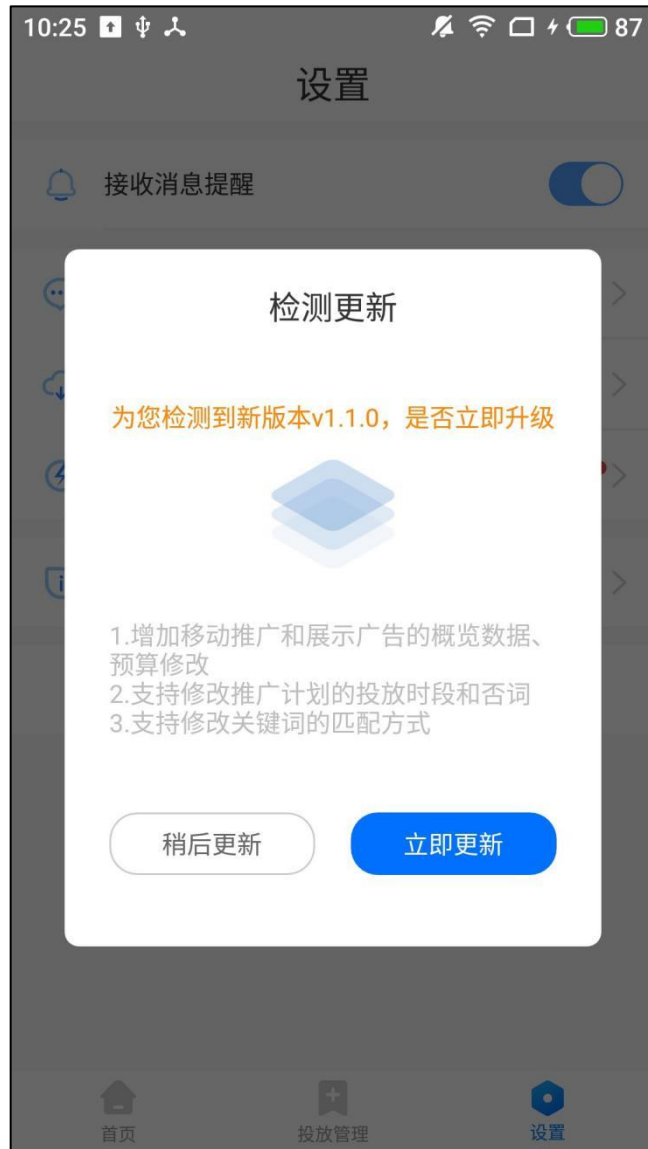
10:25 87

设置

接收消息提醒

检测更新

为您检测到新版本v1.1.0，是否立即升级

1.增加移动推广和展示广告的概览数据、预算修改
2.支持修改推广计划的投放时段和否词
3.支持修改关键词的匹配方式

稍后更新

立即更新

首页

投放管理

设置